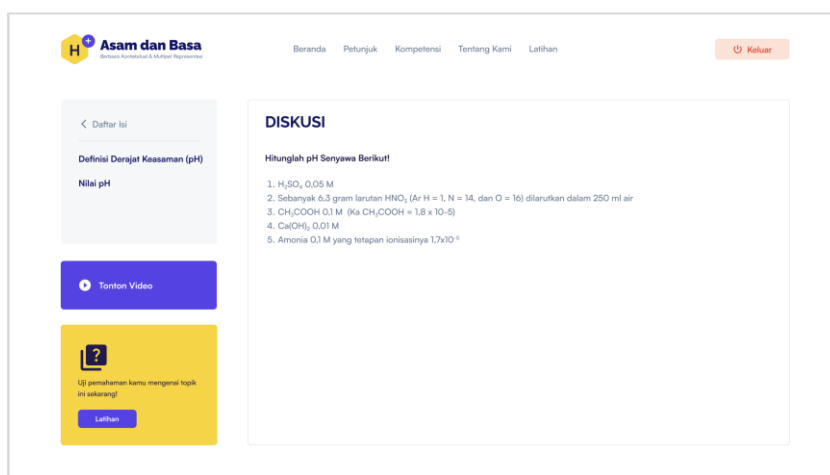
H+ Asam dan Basa
Berbasis Kontekstual & Multipel Representasi

Beranda Petunjuk Kompetensi Tentang Kami Latihan

Keluar

< Daftar Isi

Definisi Derajat Keasaman (pH)

Nilai pH

Tonton Video

Uji pemahaman kamu mengenai topik ini sekarang!

Latihan

DISKUSI

Hitunglah pH Senyawa Berikut!

1. $H_2SO_4$ 0,05 M
2. Sebanyak 6,3 gram larutan $HNO_3$ (Ar H = 1, N = 14, dan O = 16) dilarutkan dalam 250 ml air
3. $CH_3COOH$ 0,1 M (Ka $CH_3COOH$ = 1,8 x 10-5)
4. $Ca(OH)_2$ 0,01 M
5. Amonia 0,1 M yang tetapan ionisasinya $1{,}7x10^{-5}$